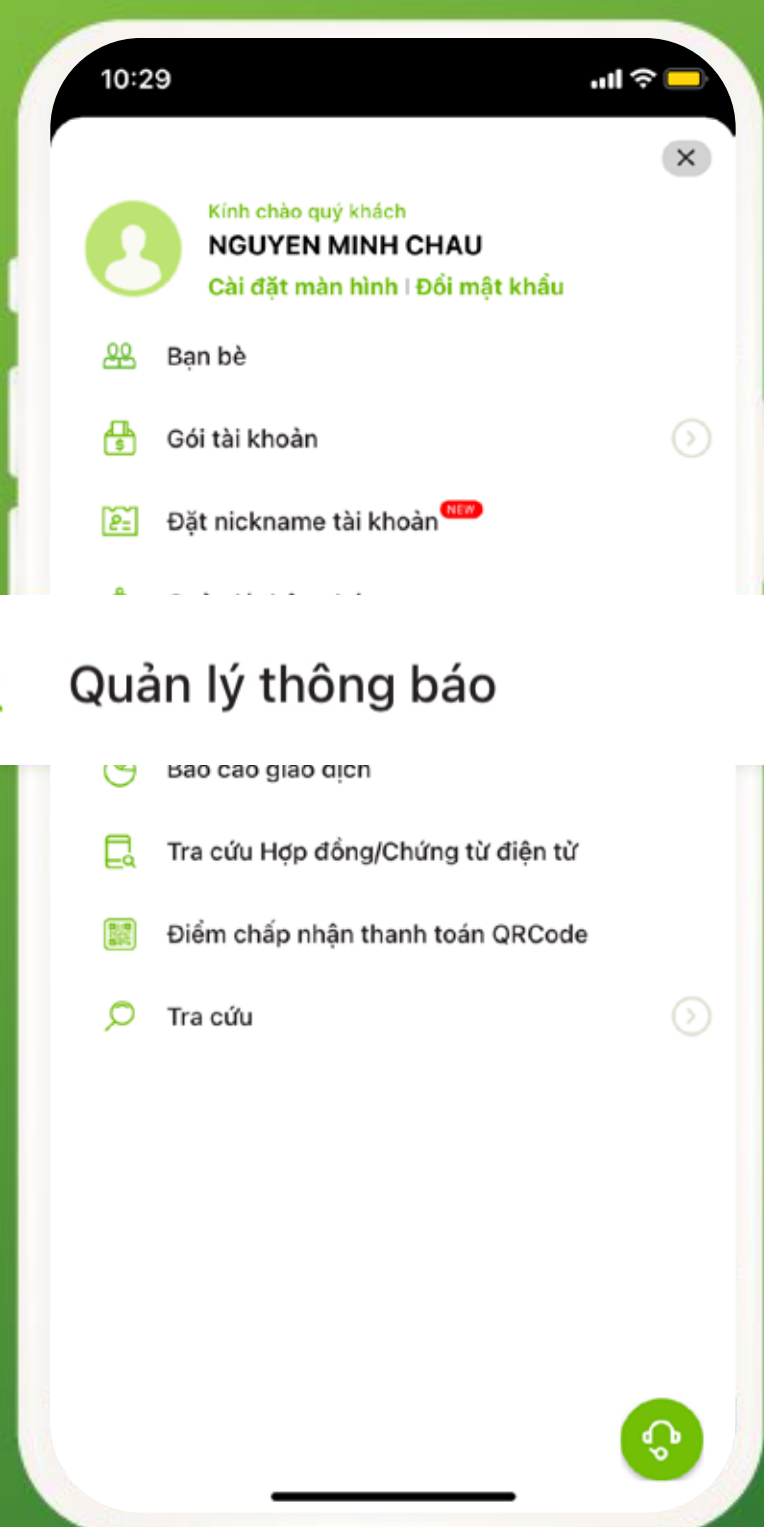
10:29

Kính chào quý khách
NGUYEN MINH CHAU
Cài đặt màn hình | Đổi mật khẩu

Bạn bè

Gói tài khoản

Đặt nickname tài khoản NEW

Quản lý thông báo

Báo cáo giao dịch

Tra cứu Hợp đồng/Chứng từ điện tử

Điểm chấp nhận thanh toán QRCode

Tra cứu